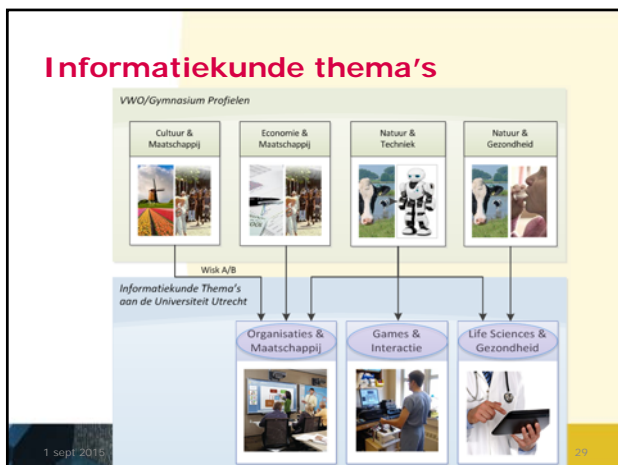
Informatiekunde thema's

VWO/Gymnasium Profielen

Cultuur & Maatschappij

Economie & Maatschappij

Natuur & Techniek

Natuur & Gezondheid

Wisk A/B

Informatiekunde Thema's aan de Universiteit Utrecht

Organisaties & Maatschappij

Games & Interactie

Life Sciences & Gezondheid

1 sept 2015

29